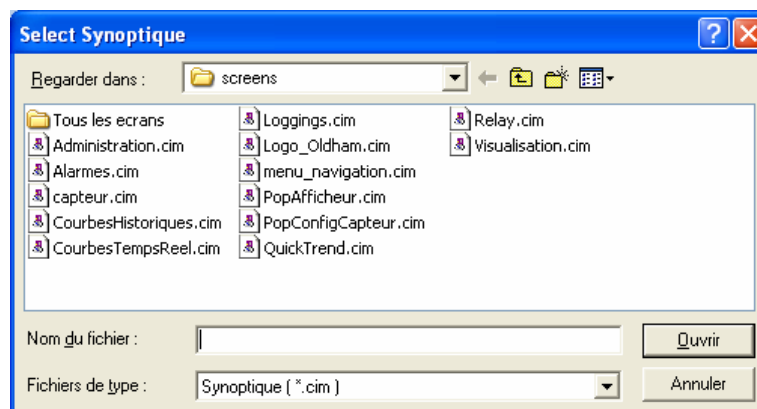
Select Synoptique

Regarder dans : screens

Tous les ecrans
Administration.cim
Alarmes.cim
capteur.cim
CourbesHistoriques.cim
CourbesTempsReel.cim

Loggings.cim
Logo_Oldham.cim
menu_navigation.cim
PopAfficheur.cim
PopConfigCapteur.cim
QuickTrend.cim

Relay.cim
Visualisation.cim

Nom du fichier :
Ouvrir

Fichiers de type : Synoptique ( *.cim )
Annuler